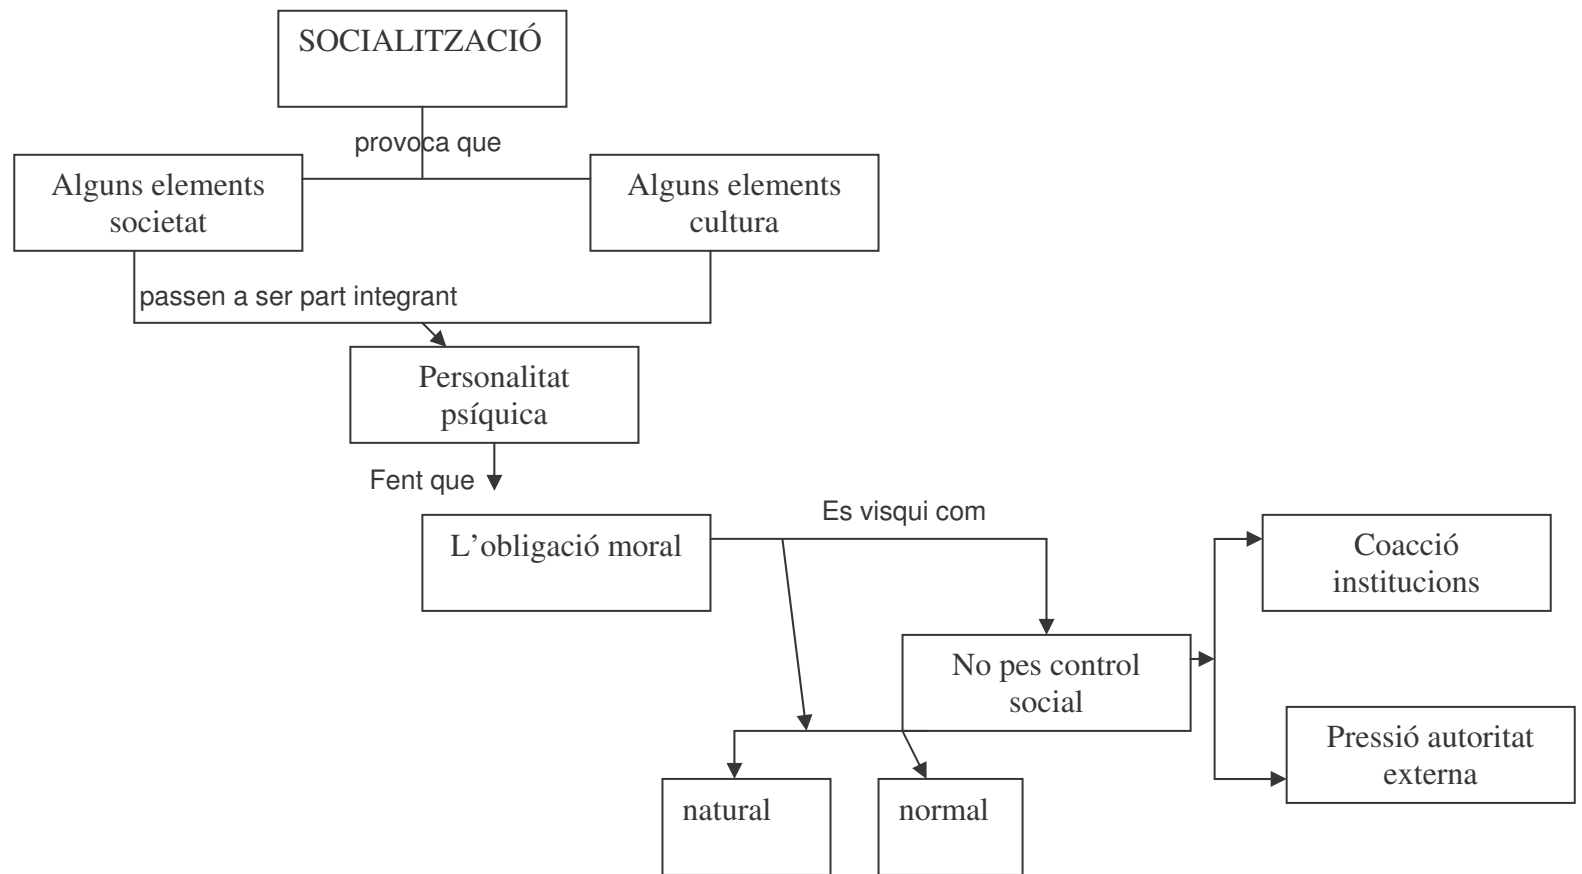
SOCIALITZACIÓ

provoca que

Alguns elements societat

Alguns elements cultura

passen a ser part integrant

Personalitat psíquica

Fent que

L'obligació moral

Es visqui com

No pes control social

Coacció institucions

Pressió autoritat externa

natural

normal